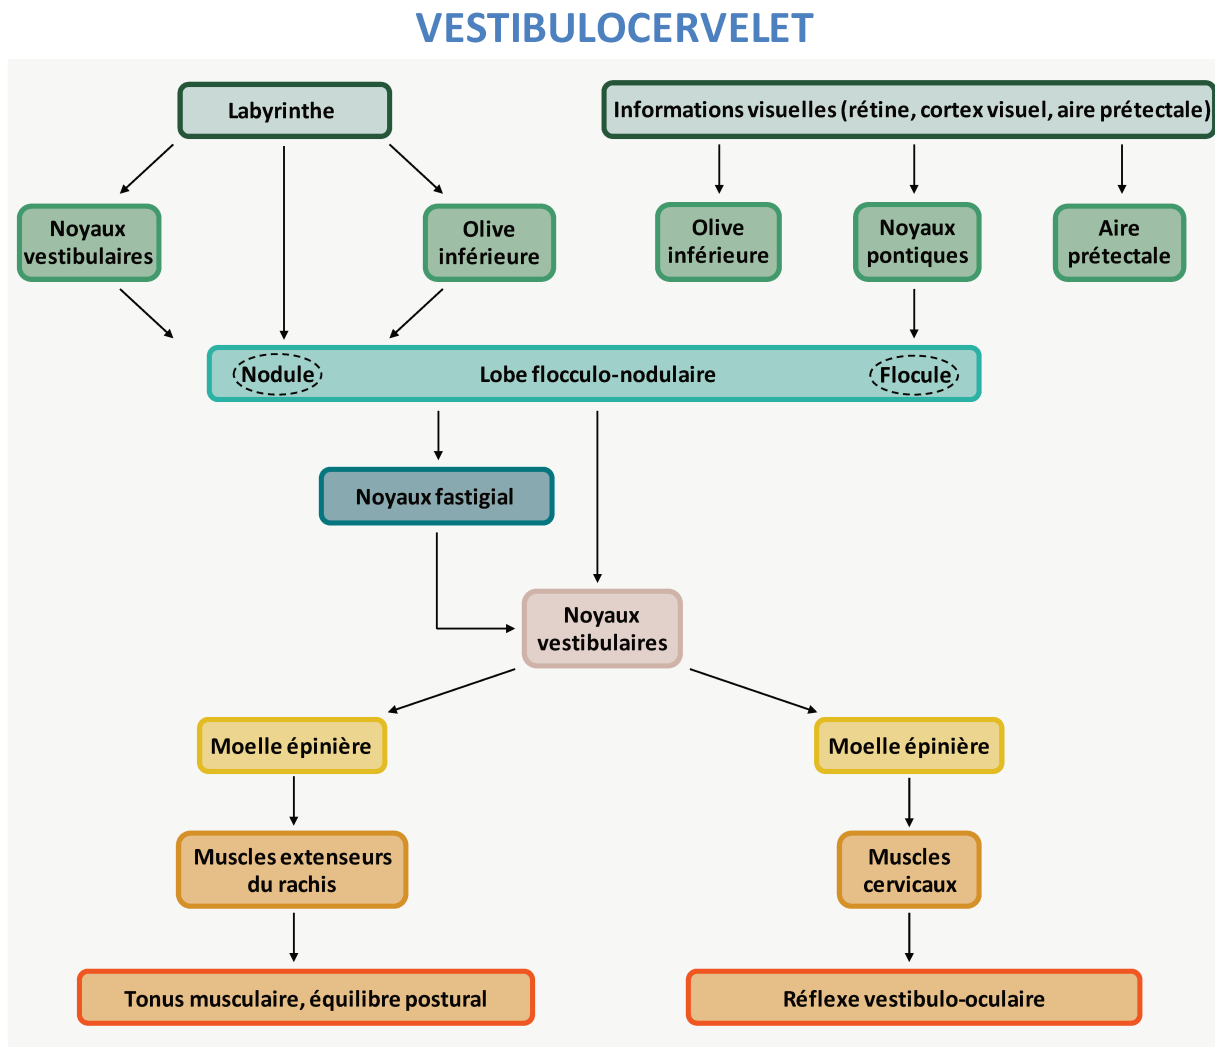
VESTIBULOCERVELET

Labyrinthe

Informations visuelles (rétine, cortex visuel, aire prétectale)

Noyaux vestibulaires

Olive inférieure

Olive inférieure

Noyaux pontiques

Aire prétectale

Nodule

Lobe flocculo-nodulaire

Flocule

Noyaux fastigial

Noyaux vestibulaires

Moelle épinière

Moelle épinière

Muscles extenseurs du rachis

Muscles cervicaux

Tonus musculaire, équilibre postural

Réflexe vestibulo-oculaire